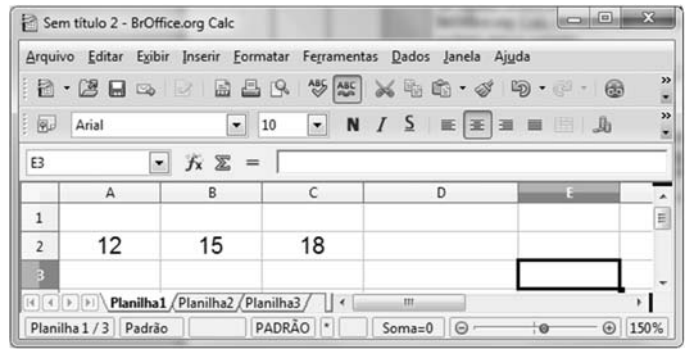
Sem título 2 - BrOffice.org Calc

Arquivo Editar Exibir Inserir Formatar Ferramentas Dados Janela Ajuda

Arial 10 N I S

E3 $f_x$ Σ =

|   | A | B | C | D | E |
|---|---|---|---|---|---|
| 1 | | | | | |
| 2 | 12 | 15 | 18 | | |
| 3 | | | | | |

Planilha1 Planilha2 Planilha3

Planilha 1 / 3 Padrão PADRÃO * Soma=0 150%